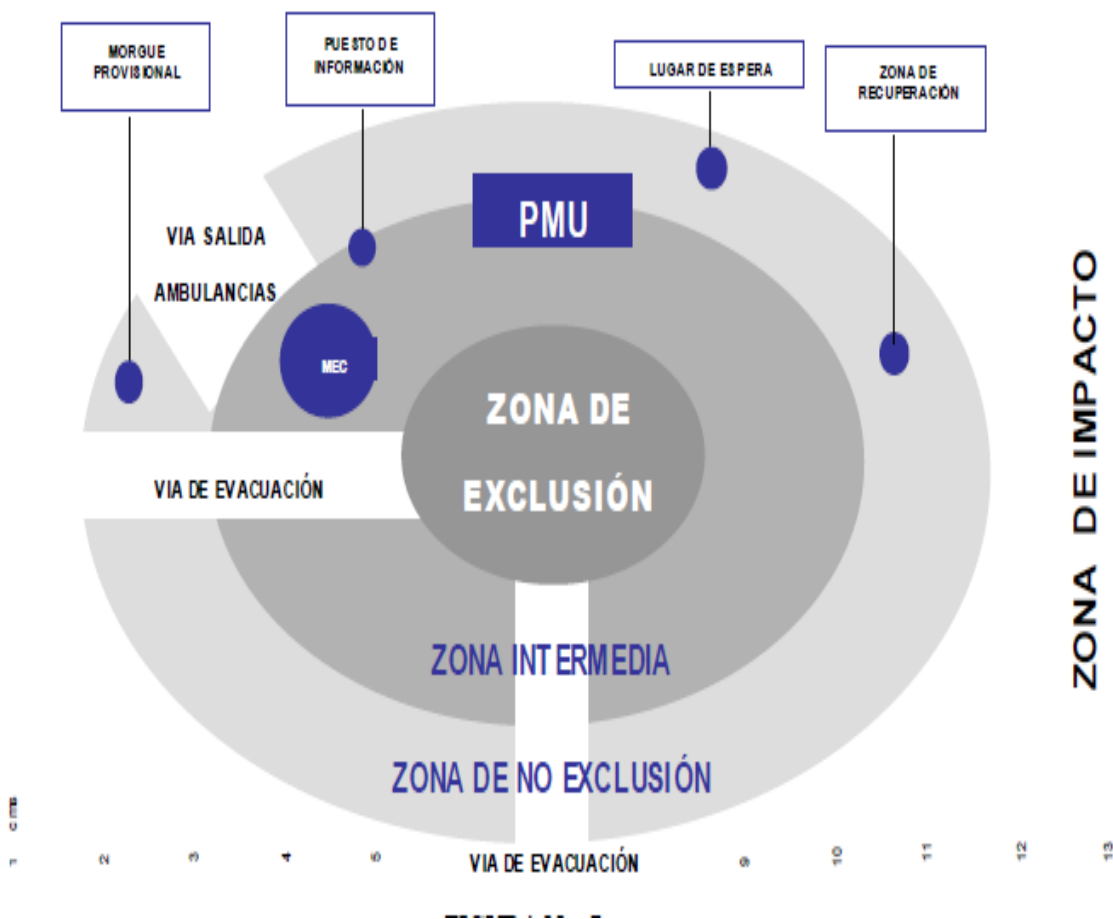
MORGUE PROVISIONAL

PUESTO DE INFORMACIÓN

LUGAR DE ESPERA

ZONA DE RECUPERACIÓN

PMU

VIA SALIDA

AMBULANCIAS

MEC

ZONA DE

EXCLUSIÓN

VIA DE EVACUACIÓN

ZONA INTERMEDIA

ZONA DE NO EXCLUSIÓN

ZONA DE IMPACTO

cms

1 2 3 4 5 VIA DE EVACUACIÓN 9 10 11 12 13

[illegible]